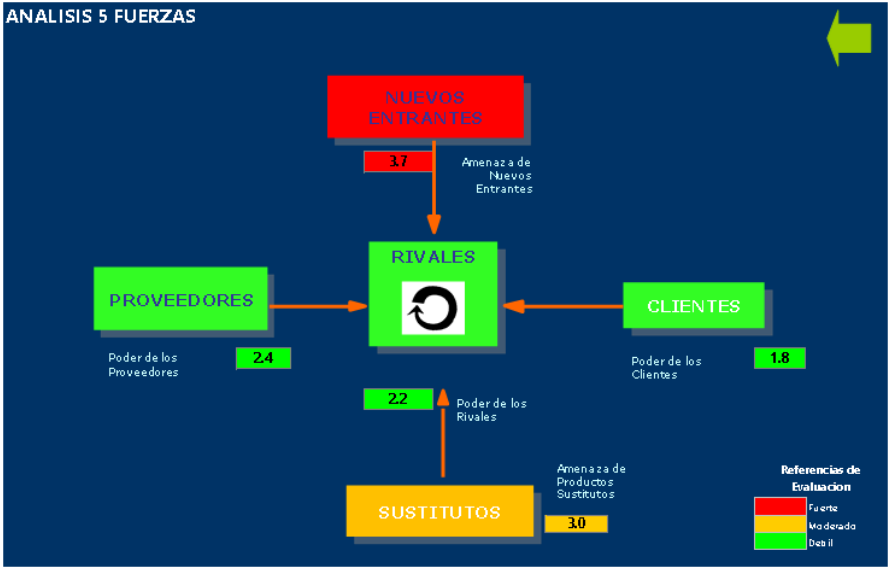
ANALISIS 5 FUERZAS

NUEVOS ENTRANTES

3.7

Amenaza de Nuevos Entrantes

RIVALES

PROVEEDORES

CLIENTES

Poder de los Proveedores

2.4

Poder de los Clientes

1.8

2.2

Poder de los Rivales

Amenaza de Productos Sustitutos

SUSTITUTOS

3.0

Referencias de Evaluacion

Fuerte

Moderado

Debil